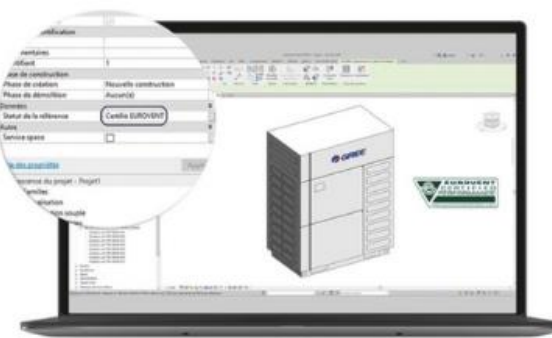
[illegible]ntification
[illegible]entaires
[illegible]cifiant 1
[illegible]ase de construction
Phase de création Nouvelle construction
Phase de démolition Aucun(e)
Données
Statut de la référence Certifié EUROVENT
Autres
Service space
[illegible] des propriétés
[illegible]pérence du projet - Projet1
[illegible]amilles
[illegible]anisation
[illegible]ion souple
GREE
EUROVENT CERTIFIED